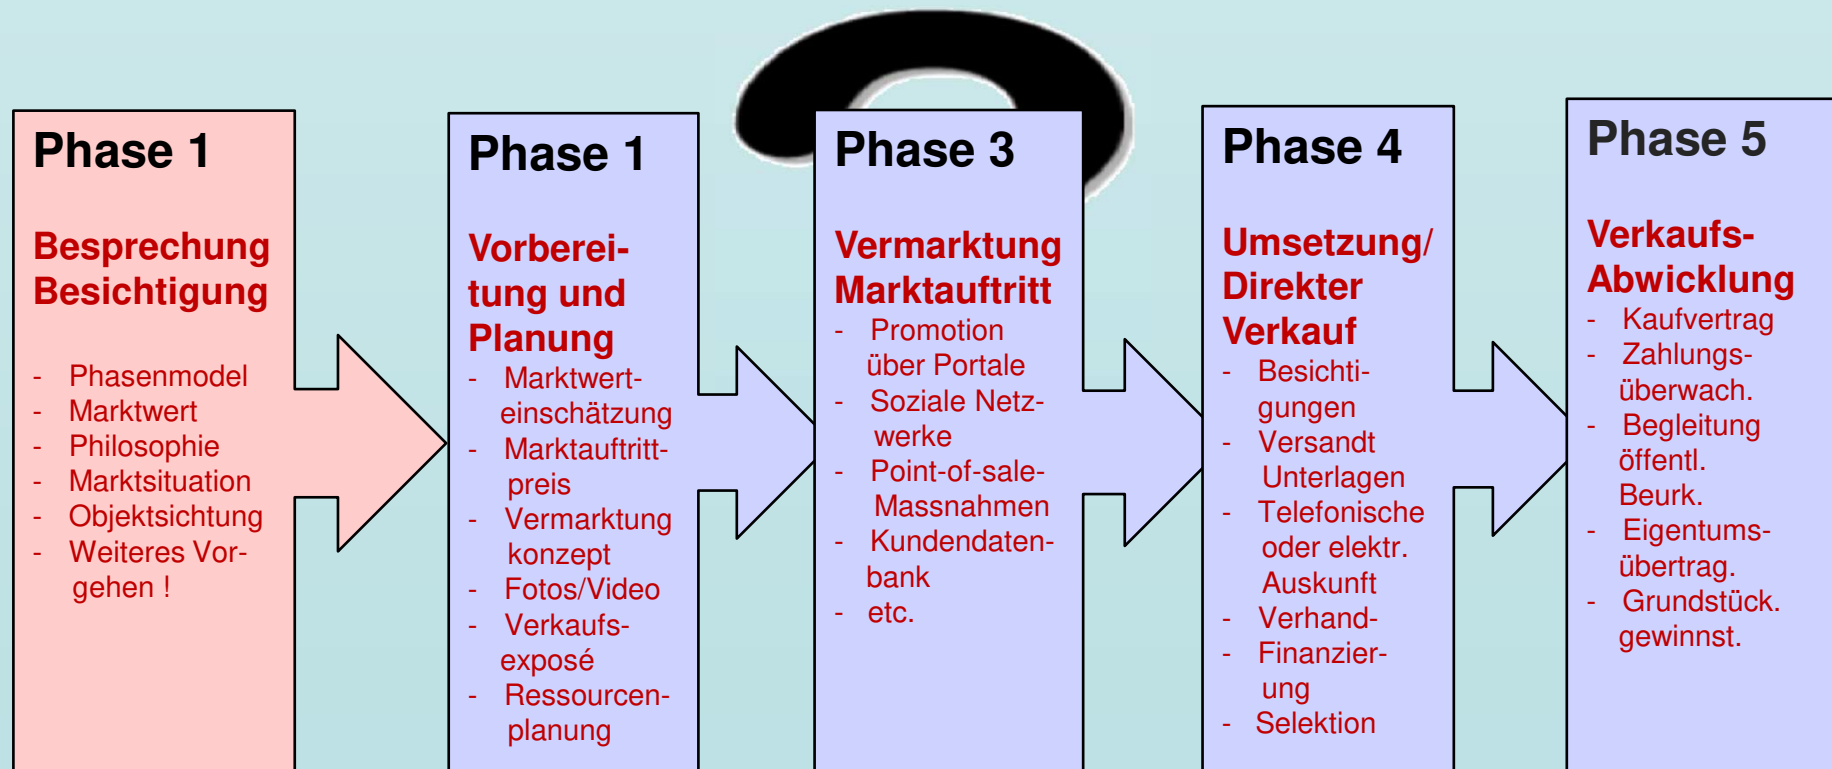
Phase 1

Besprechung Besichtigung

- Phasenmodel
- Marktwert
- Philosophie
- Marktsituation
- Objektsichtung
- Weiteres Vorgehen !

Phase 1

Vorbereitung und Planung

- Marktwerteinschätzung
- Marktauftrittpreis
- Vermarktung konzept
- Fotos/Video
- Verkaufsexposé
- Ressourcenplanung

Phase 3

Vermarktung Marktauftritt

- Promotion über Portale
- Soziale Netzwerke
- Point-of-sale-Massnahmen
- Kundendatenbank
- etc.

Phase 4

Umsetzung/ Direkter Verkauf

- Besichtigungen
- Versandt Unterlagen
- Telefonische oder elektr. Auskunft
- Verhand-
- Finanzierung
- Selektion

Phase 5

Verkaufs-Abwicklung

- Kaufvertrag
- Zahlungsüberwach.
- Begleitung öffentl. Beurk.
- Eigentumsübertrag.
- Grundstück. gewinnst.